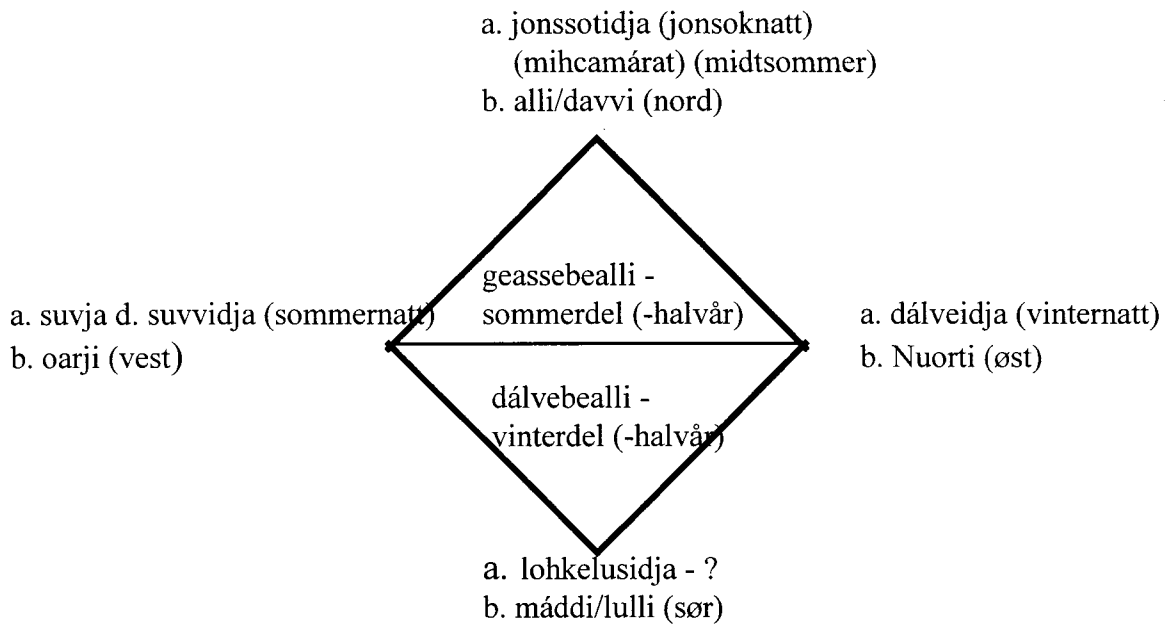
a. jonssotidja (jonsoknatt) (mihcamárat) (midtsommer)
b. alli/davvi (nord)

a. suvja d. suvvidja (sommernatt)
b. oarji (vest)

geassebealli - sommerdel (-halvår)

dálvebealli - vinterdel (-halvår)

a. dálveidja (vinternatt)
b. Nuorti (øst)

a. lohkelusidja - ?
b. máddi/lulli (sør)